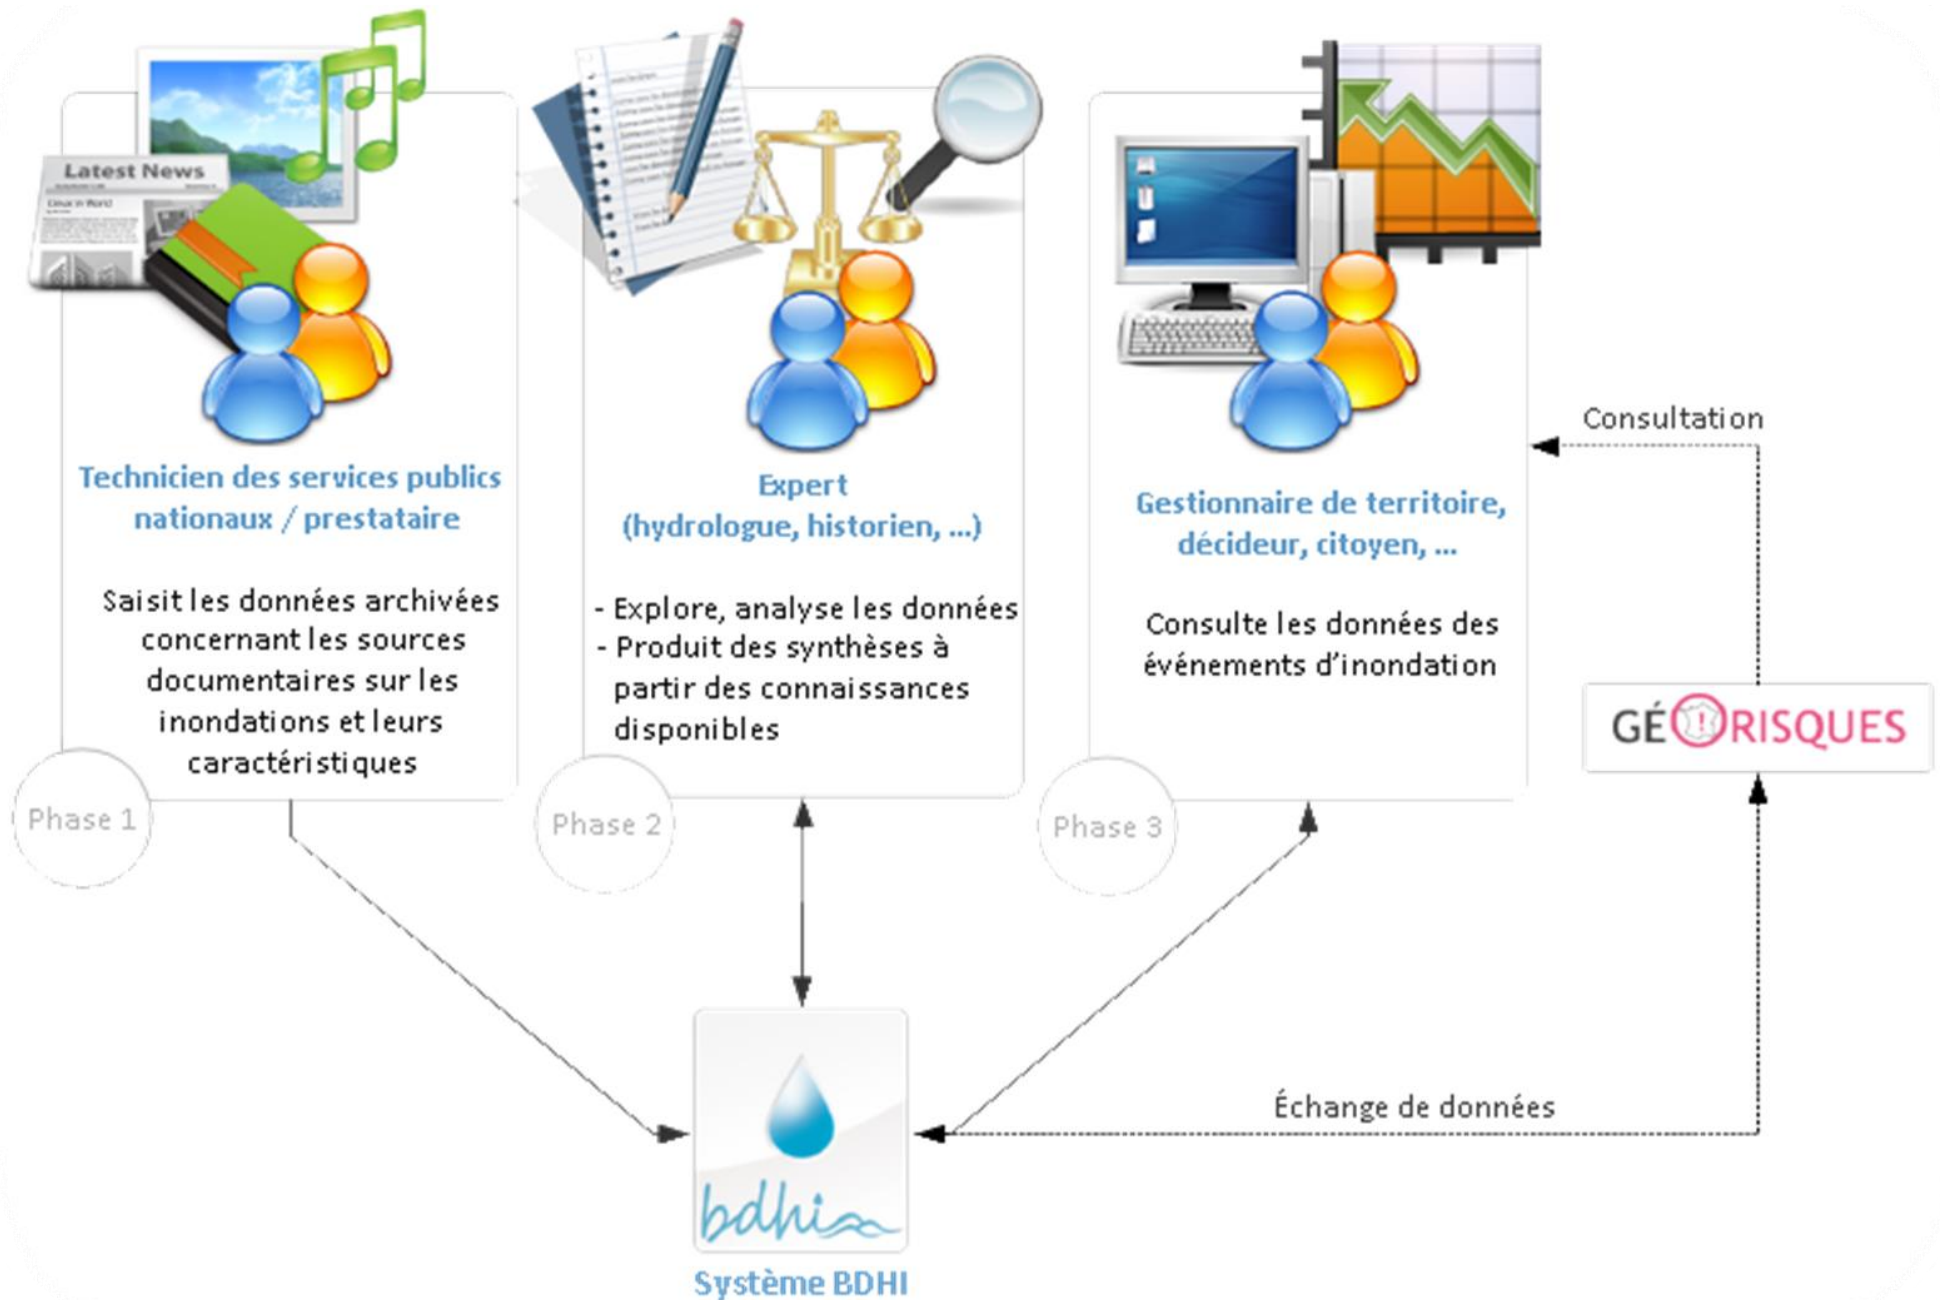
Latest News

Technicien des services publics nationaux / prestataire

Saisit les données archivées concernant les sources documentaires sur les inondations et leurs caractéristiques

Phase 1

Expert (hydrologue, historien, ...)

- Explore, analyse les données
- Produit des synthèses à partir des connaissances disponibles

Phase 2

Gestionnaire de territoire, décideur, citoyen, ...

Consulte les données des événements d'inondation

Phase 3

Consultation

GÉORISQUES

Échange de données

bdhi

Système BDHI